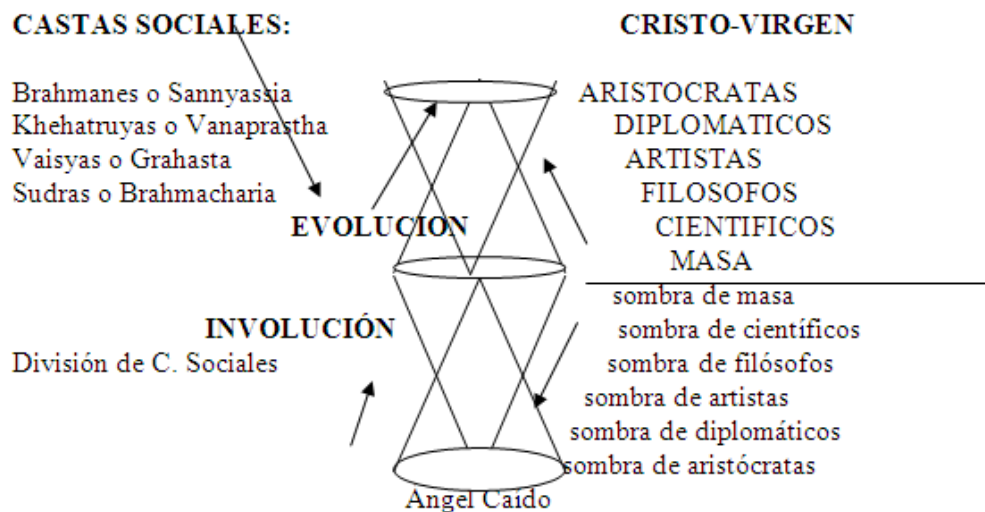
CASTAS SOCIALES:

CRISTO-VIRGEN

Brahmanes o Sannyassia
Khehatruyas o Vanaprastha
Vaisyas o Grahasta
Sudras o Brahmacharia

ARISTOCRATAS
DIPLOMATICOS
ARTISTAS
FILOSOFOS
CIENTIFICOS
MASA

EVOLUCION

sombra de masa
sombra de científicos
sombra de filósofos
sombra de artistas
sombra de diplomáticos
sombra de aristócratas

INVOLUCIÓN
División de C. Sociales

Angel Caído